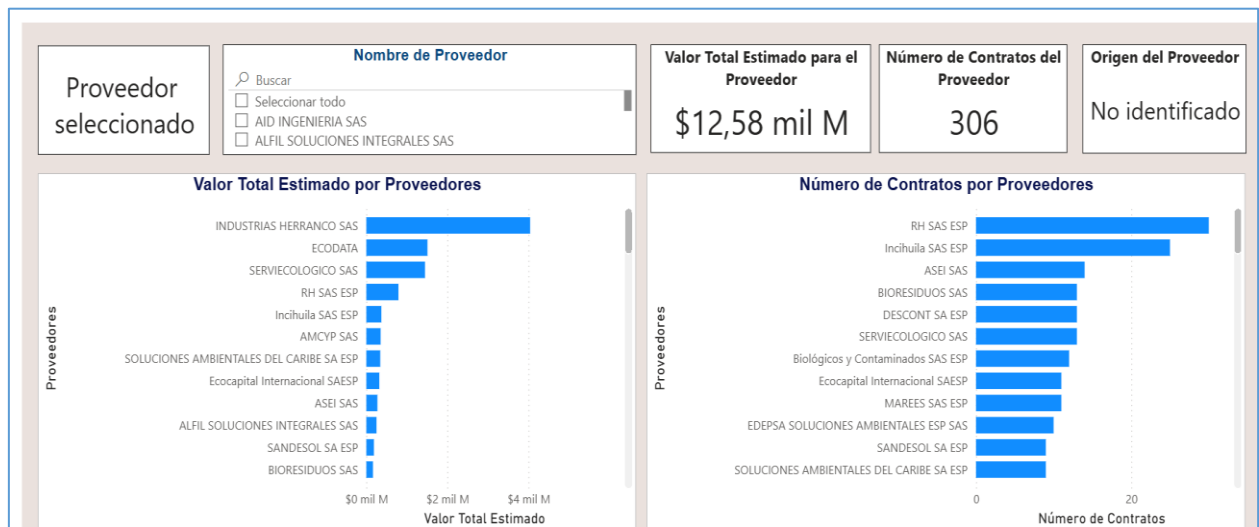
Proveedor seleccionado

Nombre de Proveedor

Buscar

Seleccionar todo

AID INGENIERIA SAS

ALFIL SOLUCIONES INTEGRALES SAS

Valor Total Estimado para el Proveedor

$12,58 mil M

Número de Contratos del Proveedor

306

Origen del Proveedor

No identificado

Valor Total Estimado por Proveedores

Proveedores

INDUSTRIAS HERRANCO SAS
ECODATA
SERVIECOLOGICO SAS
RH SAS ESP
Incihuila SAS ESP
AMCYP SAS
SOLUCIONES AMBIENTALES DEL CARIBE SA ESP
Ecocapital Internacional SAESP
ASEI SAS
ALFIL SOLUCIONES INTEGRALES SAS
SANDESOL SA ESP
BIORESIDUOS SAS

$0 mil M
$2 mil M
$4 mil M

Valor Total Estimado

Número de Contratos por Proveedores

Proveedores

RH SAS ESP
Incihuila SAS ESP
ASEI SAS
BIORESIDUOS SAS
DESCONT SA ESP
SERVIECOLOGICO SAS
Biológicos y Contaminados SAS ESP
Ecocapital Internacional SAESP
MAREES SAS ESP
EDEPSA SOLUCIONES AMBIENTALES ESP SAS
SANDESOL SA ESP
SOLUCIONES AMBIENTALES DEL CARIBE SA ESP

0
20

Número de Contratos